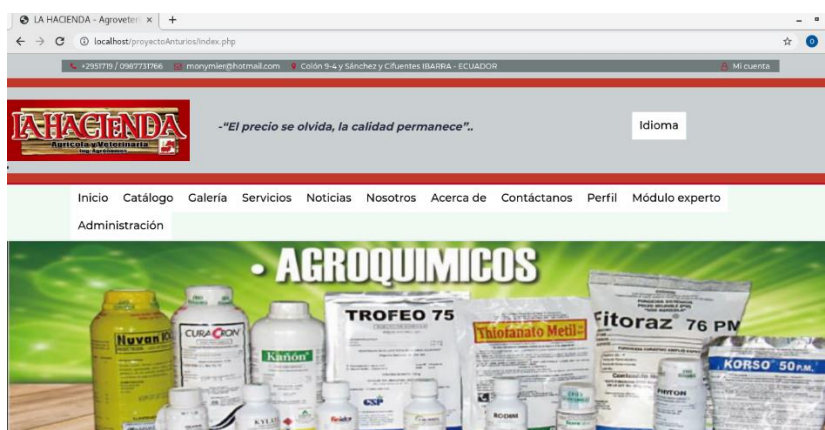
LA HACIENDA - Agroveter ×  +

localhost/proyectoAnturios/index.php

+2951719 / 0987731766  monymier@hotmail.com  Colón 9-4 y Sánchez y Cifuentes IBARRA - ECUADOR  Mi cuenta

LA HACIENDA
Agrícola y Veterinaria
Ing. Agrónomos

-"El precio se olvida, la calidad permanece"..

Idioma

Inicio  Catálogo  Galería  Servicios  Noticias  Nosotros  Acerca de  Contáctanos  Perfil  Módulo experto  Administración

• AGROQUIMICOS

Nuvan
CURACRON
Kañón
TROFEO 75
Thiofanato Metil
Fitoraz 76 PM
KORSO 50 P.M.